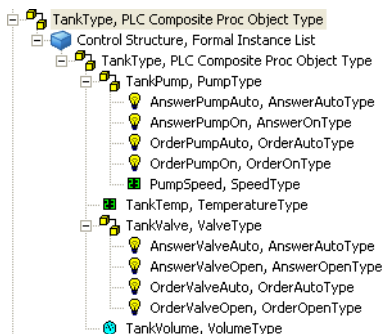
TankType, PLC Composite Proc Object Type
Control Structure, Formal Instance List
TankType, PLC Composite Proc Object Type
TankPump, PumpType
AnswerPumpAuto, AnswerAutoType
AnswerPumpOn, AnswerOnType
OrderPumpAuto, OrderAutoType
OrderPumpOn, OrderOnType
PumpSpeed, SpeedType
TankTemp, TemperatureType
TankValve, ValveType
AnswerValveAuto, AnswerAutoType
AnswerValveOpen, AnswerOpenType
OrderValveAuto, OrderAutoType
OrderValveOpen, OrderOpenType
TankVolume, VolumeType